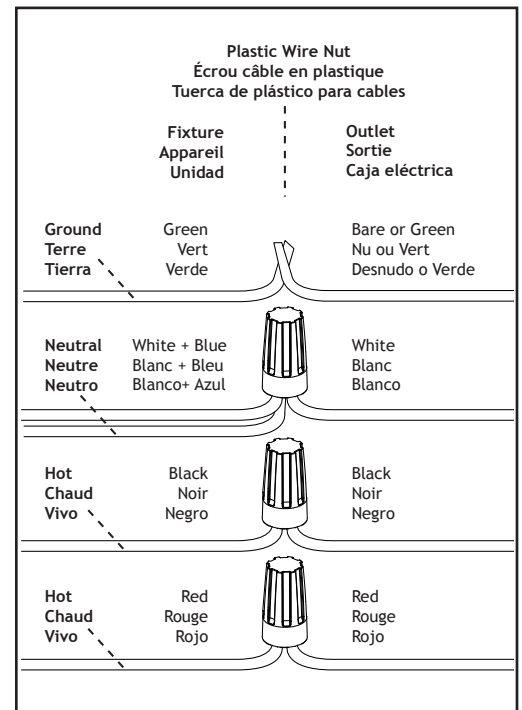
Plastic Wire Nut
Écrou câble en plastique
Tuerca de plástico para cables

Fixture
Appareil
Unidad

Outlet
Sortie
Caja eléctrica

Ground
Terre
Tierra

Green
Vert
Verde

Bare or Green
Nu ou Vert
Desnudo o Verde

Neutral
Neutre
Neutro

White + Blue
Blanc + Bleu
Blanco+ Azul

White
Blanc
Blanco

Hot
Chaud
Vivo

Black
Noir
Negro

Black
Noir
Negro

Hot
Chaud
Vivo

Red
Rouge
Rojo

Red
Rouge
Rojo